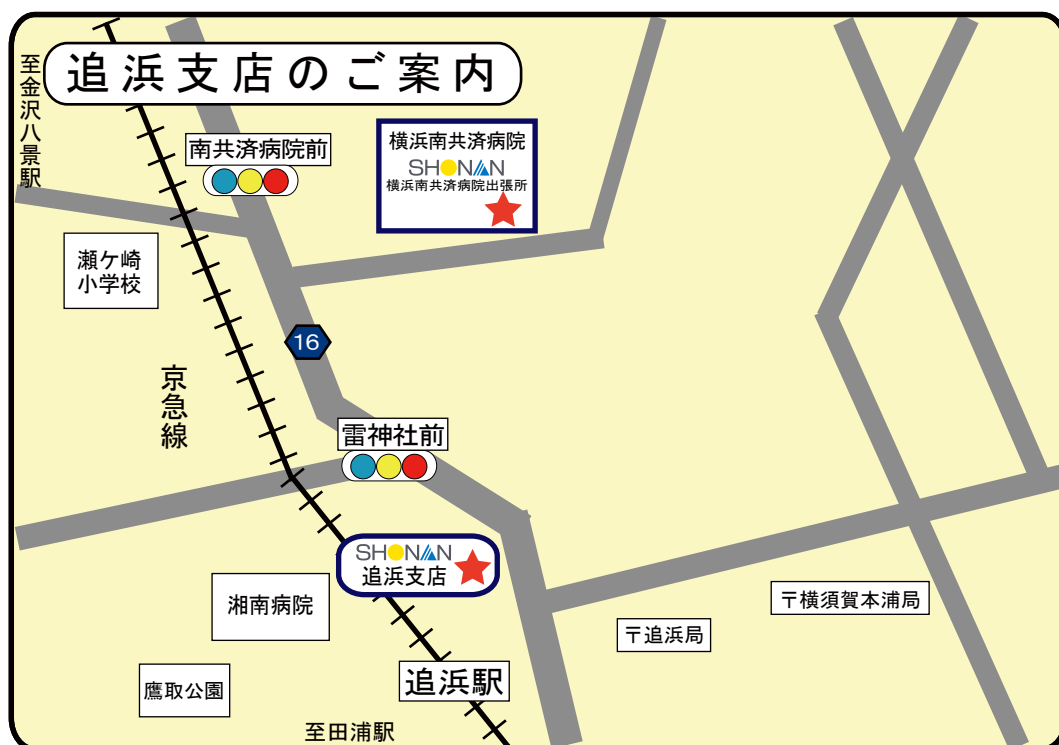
追浜支店のご案内

至金沢八景駅

南共済病院前

横浜南共済病院
SHONAN
横浜南共済病院出張所

瀬ケ崎小学校

16

京急線

雷神社前

SHONAN
追浜支店

湘南病院

〒横須賀本浦局

〒追浜局

鷹取公園

追浜駅

至田浦駅